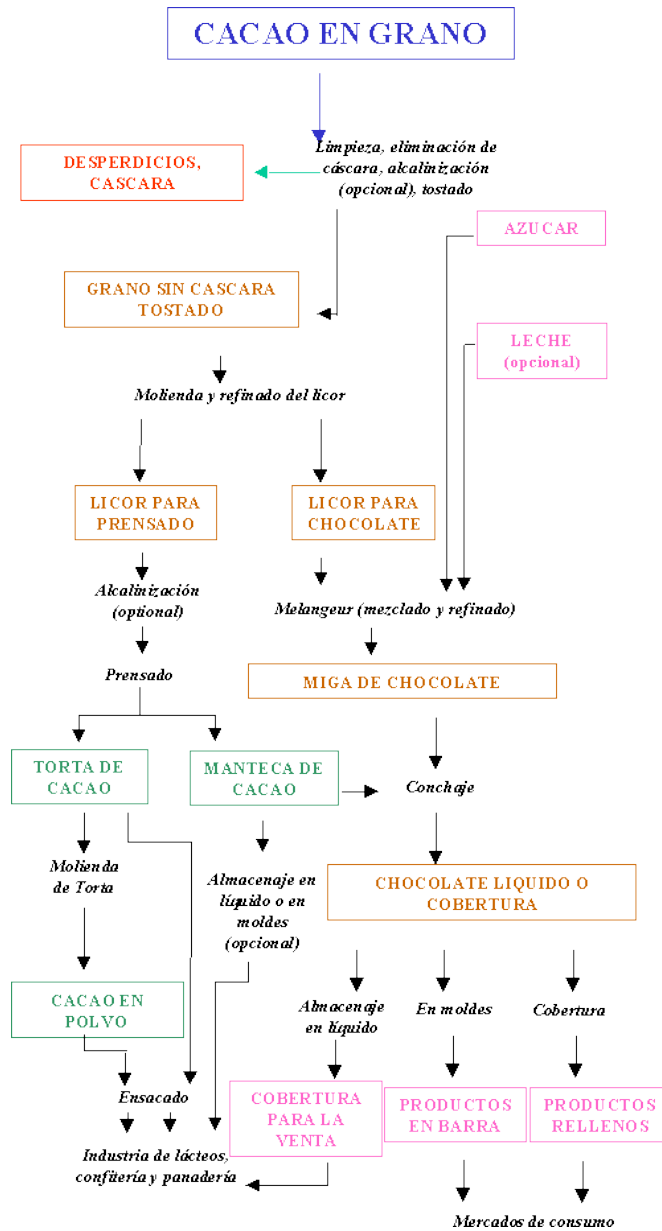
CACAO EN GRANO

DESPERDICIOS, CASCARA

Limpieza, eliminación de cáscara, alcalinización (opcional), tostado

AZUCAR

GRANO SIN CASCARA TOSTADO

LECHE (opcional)

Molienda y refinado del licor

LICOR PARA PRENSADO

LICOR PARA CHOCOLATE

Alcalinización (optional)

Melangeur (mezclado y refinado)

Prensado

MIGA DE CHOCOLATE

TORTA DE CACAO

MANTECA DE CACAO

Conchaje

Molienda de Torta

Almacenaje en líquido o en moldes (opcional)

CHOCOLATE LIQUIDO O COBERTURA

CACAO EN POLVO

Almacenaje en líquido

En moldes

Cobertura

Ensacado

COBERTURA PARA LA VENTA

PRODUCTOS EN BARRA

PRODUCTOS RELLENOS

Industria de lácteos, confitería y panadería

Mercados de consumo